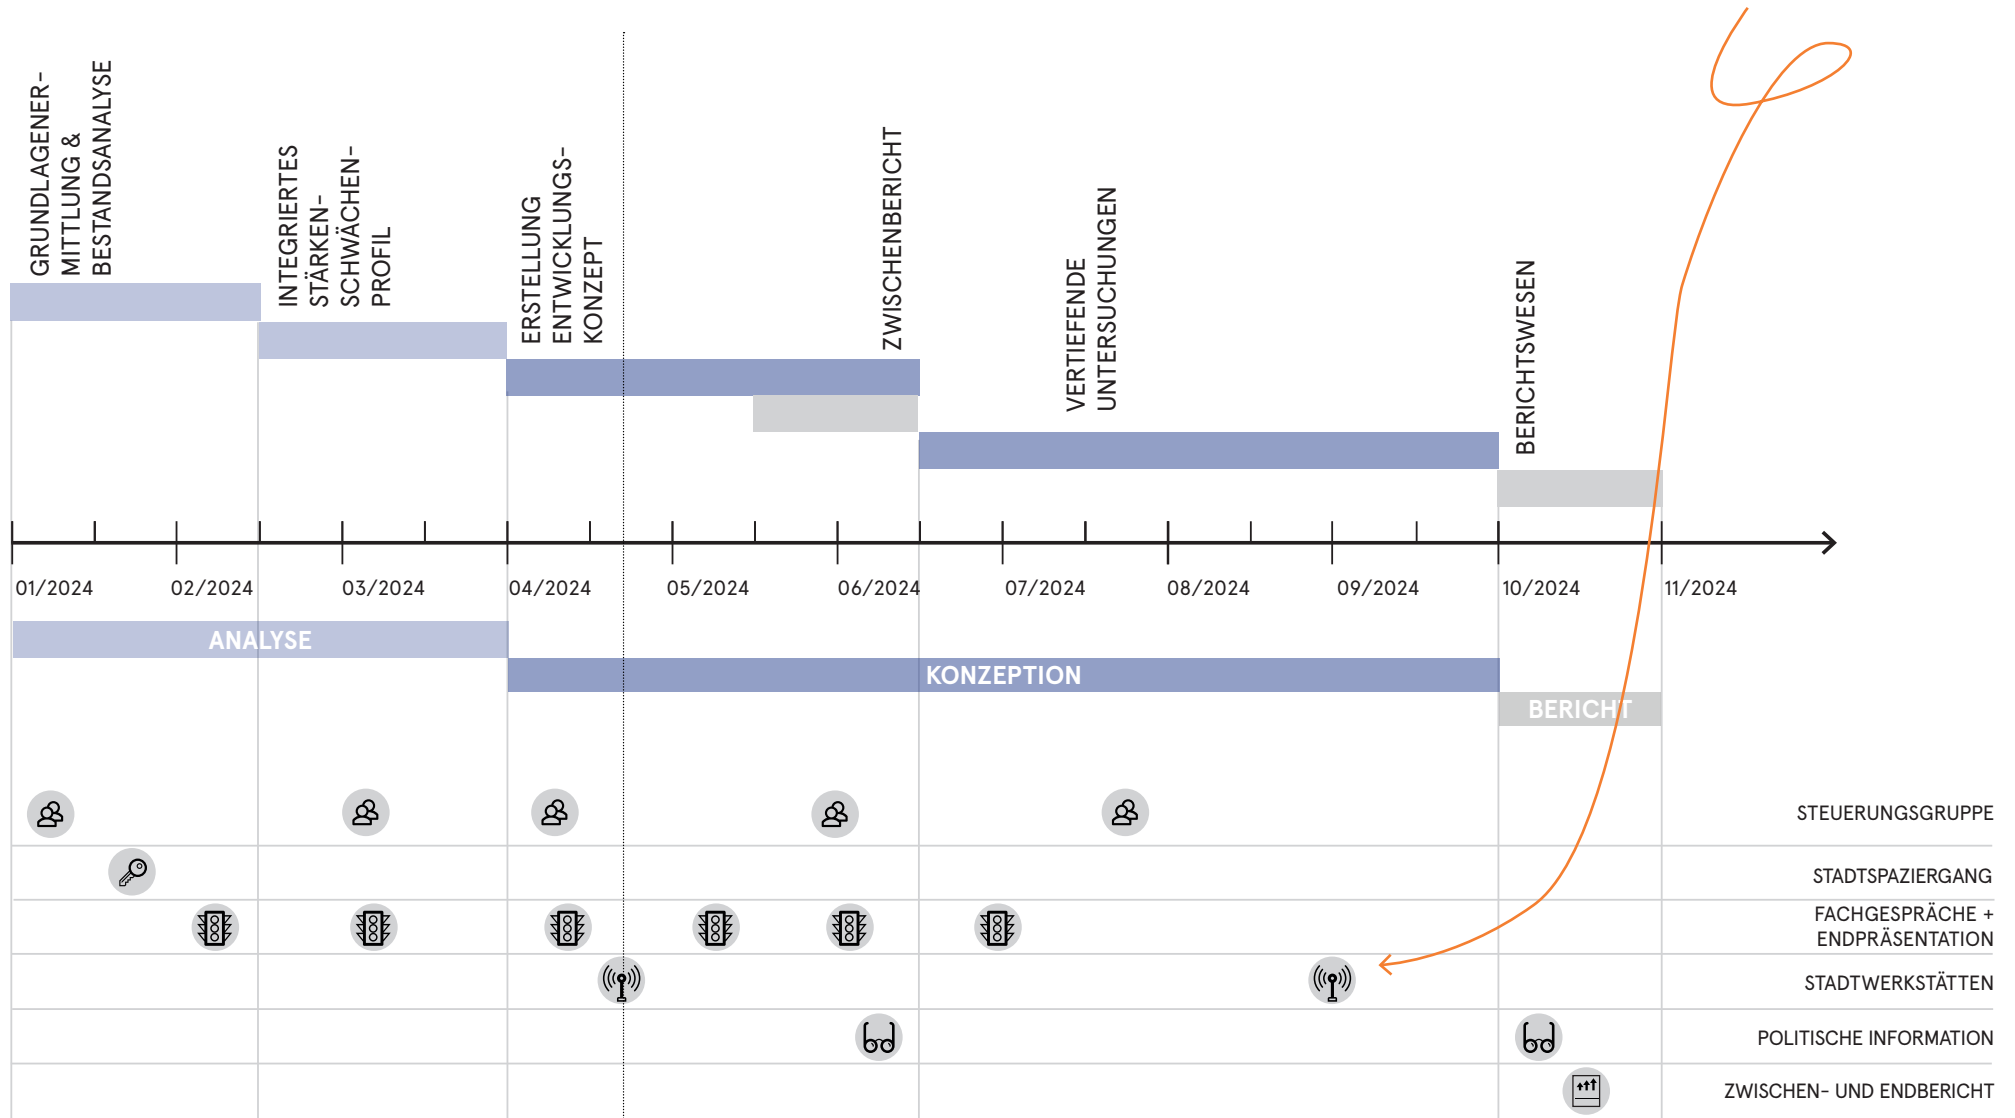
GRUNDLAGENERMITTLUNG & BESTANDSANALYSE

INTEGRIERTES STÄRKEN-SCHWÄCHEN-PROFIL

ERSTELLUNG ENTWICKLUNGSKONZEPT

ZWISCHENBERICHT

VERTIEFENDE UNTERSUCHUNGEN

BERICHTSWESEN

01/2024 02/2024 03/2024 04/2024 05/2024 06/2024 07/2024 08/2024 09/2024 10/2024 11/2024

ANALYSE

KONZEPTION

BERICHT

STEUERUNGSGRUPPE

STADTSPAZIERGANG

FACHGESPRÄCHE + ENDPRÄSENTATION

STADTWERKSTÄTTEN

POLITISCHE INFORMATION

ZWISCHEN- UND ENDBERICHT